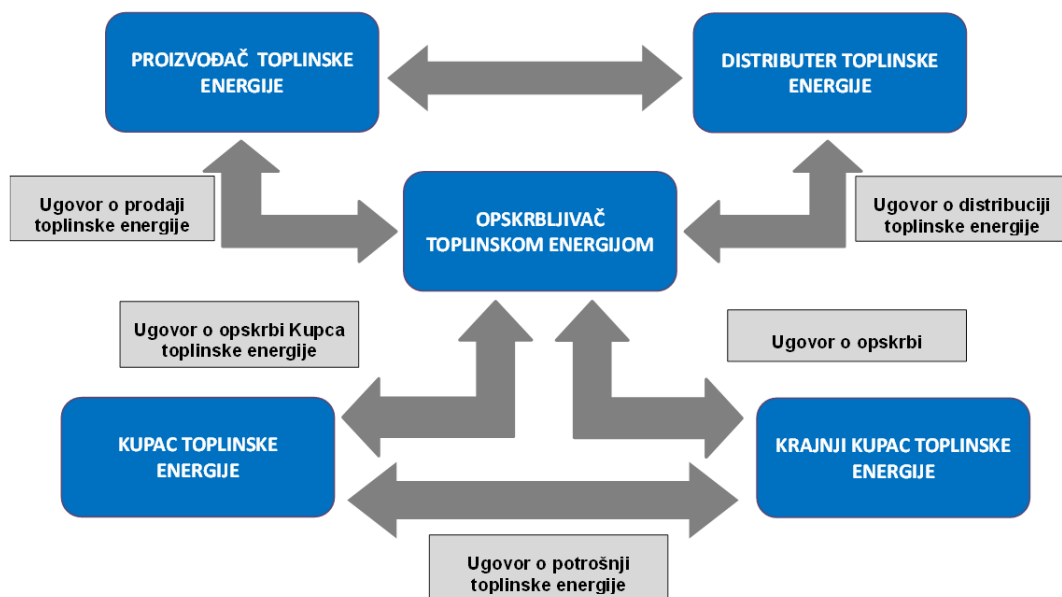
PROIZVOĐAČ TOPLINSKE ENERGIJE

DISTRIBUTER TOPLINSKE ENERGIJE

Ugovor o prodaji toplinske energije

OPSKRBLJIVAČ TOPLINSKOM ENERGIJOM

Ugovor o distribuciji toplinske energije

Ugovor o opskrbi Kupca toplinske energije

Ugovor o opskrbi

KUPAC TOPLINSKE ENERGIJE

KRAJNJI KUPAC TOPLINSKE ENERGIJE

Ugovor o potrošnji toplinske energije